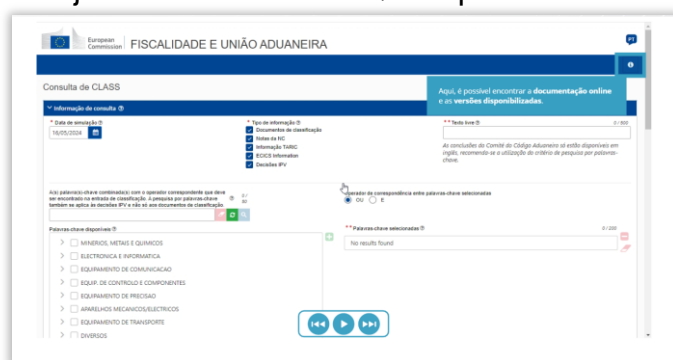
European Commission FISCALIDADE E UNIÃO ADUANEIRA

PT

Consulta de CLASS

Aqui, é possível encontrar a documentação online e as versões disponibilizadas.

Informação de consulta

* Data de simulação
16/05/2024

* Tipo de informação
Documentos de classificação
Notas da NC
Informação TARIC
ECICS Information
Decisões IPV

* * Texto livre
0 / 800

As conclusões do Comité do Código Aduaneiro só estão disponíveis em inglês, recomenda-se a utilização do critério de pesquisa por palavras-chave.

A(s) palavra(s)-chave combinada(s) com o operador correspondente que deve ser encontrado na entrada de classificação. A pesquisa por palavras-chave também se aplica às decisões IPV e não só aos documentos de classificação
0 / 80

Operador de correspondência entre palavras-chave selecionadas
OU E

Palavras-chave disponíveis
MINERIOS, METAIS E QUIMICOS
ELECTRONICA E INFORMATICA
EQUIPAMENTO DE COMUNICACAO
EQUIP. DE CONTROLO E COMPONENTES
EQUIPAMENTO DE PRECISAO
APARELHOS MECANICOS/ELECTRICOS
EQUIPAMENTO DE TRANSPORTE
DIVERSOS

* * Palavras-chave selecionadas
0 / 200
No results found